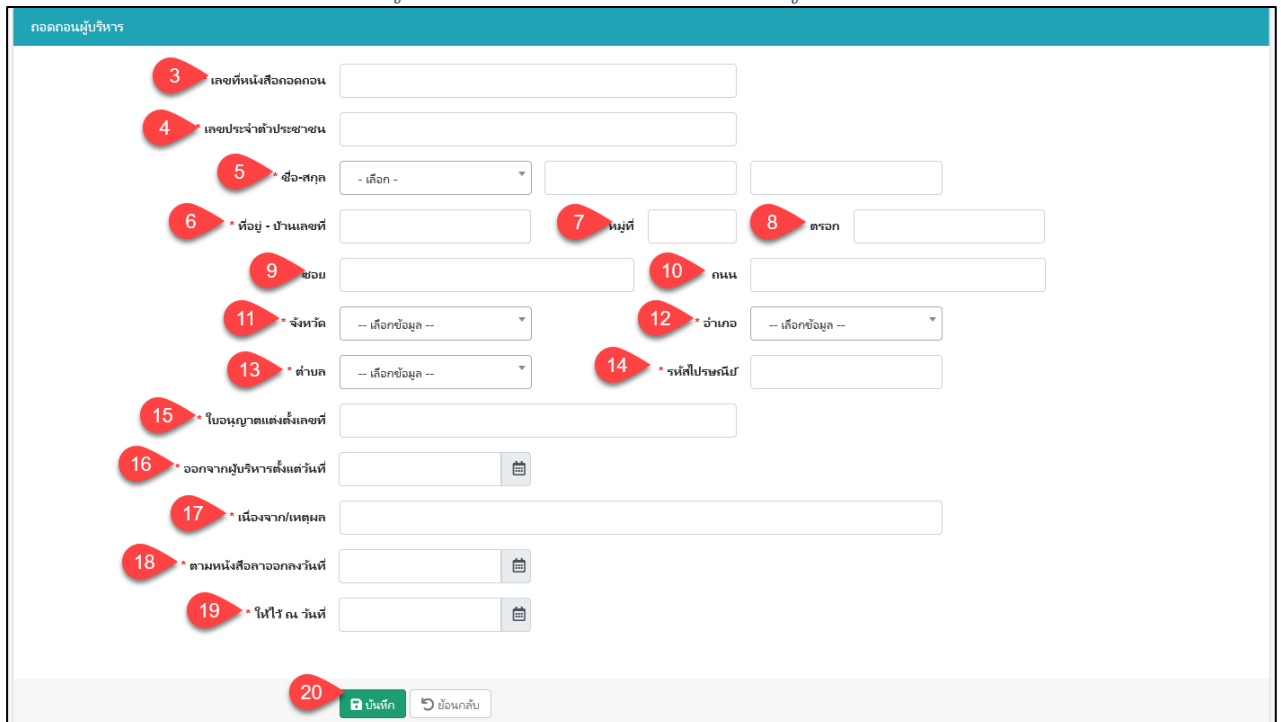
ถอดถอนผู้บริหาร

3 เลขที่หนังสือถอดถอน

4 เลขประจำตัวประชาชน

5 * ชื่อ-สกุล - เลือก -

6 * ที่อยู่ - บ้านเลขที่ 7 หมู่ที่ 8 ตรอก

9 ซอย 10 ถนน

11 * จังหวัด -- เลือกข้อมูล -- 12 * อำเภอ -- เลือกข้อมูล --

13 * ตำบล -- เลือกข้อมูล -- 14 * รหัสไปรษณีย์

15 * ใบอนุญาตแต่งตั้งเลขที่

16 * ออกจากผู้บริหารตั้งแต่วันที่

17 * เนื่องจาก/เหตุผล

18 * ตามหนังสือลาออกลงวันที่

19 * ให้ไว้ ณ วันที่

20 บันทึก ย้อนกลับ